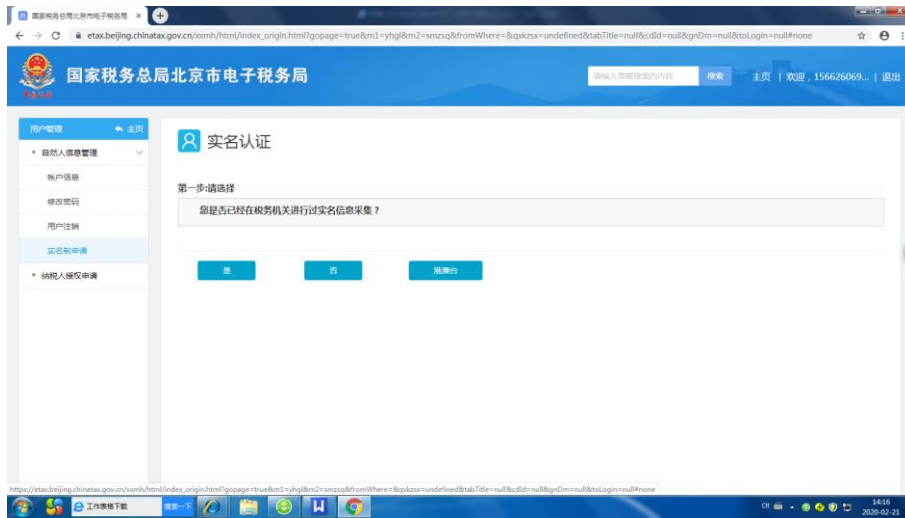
国家税务总局北京市电子税务局 ×

etax.beijing.chinatax.gov.cn/xxmh/html/index_origin.html?gopage=true&m1=yhgl&m2=smzsq&fromWhere=&qxkzsx=undefined&tabTitle=null&cdId=null&gnDm=null&toLogin=null#none

国家税务总局北京市电子税务局

请输入需要搜索的内容 搜索 主页 | 欢迎，156626069... | 退出

用户管理 主页

自然人信息管理

帐户信息

修改密码

用户注销

实名制申请

纳税人授权申请

实名认证

第一步:请选择

您是否已经在税务机关进行过实名信息采集？

是 否 返回

https://etax.beijing.chinatax.gov.cn/xxmh/html/index_origin.html?gopage=true&m1=yhgl&m2=smzsq&fromWhere=&qxkzsx=undefined&tabTitle=null&cdId=null&gnDm=null&toLogin=null#none

工作表格下载

CH 14:16 2020-02-21